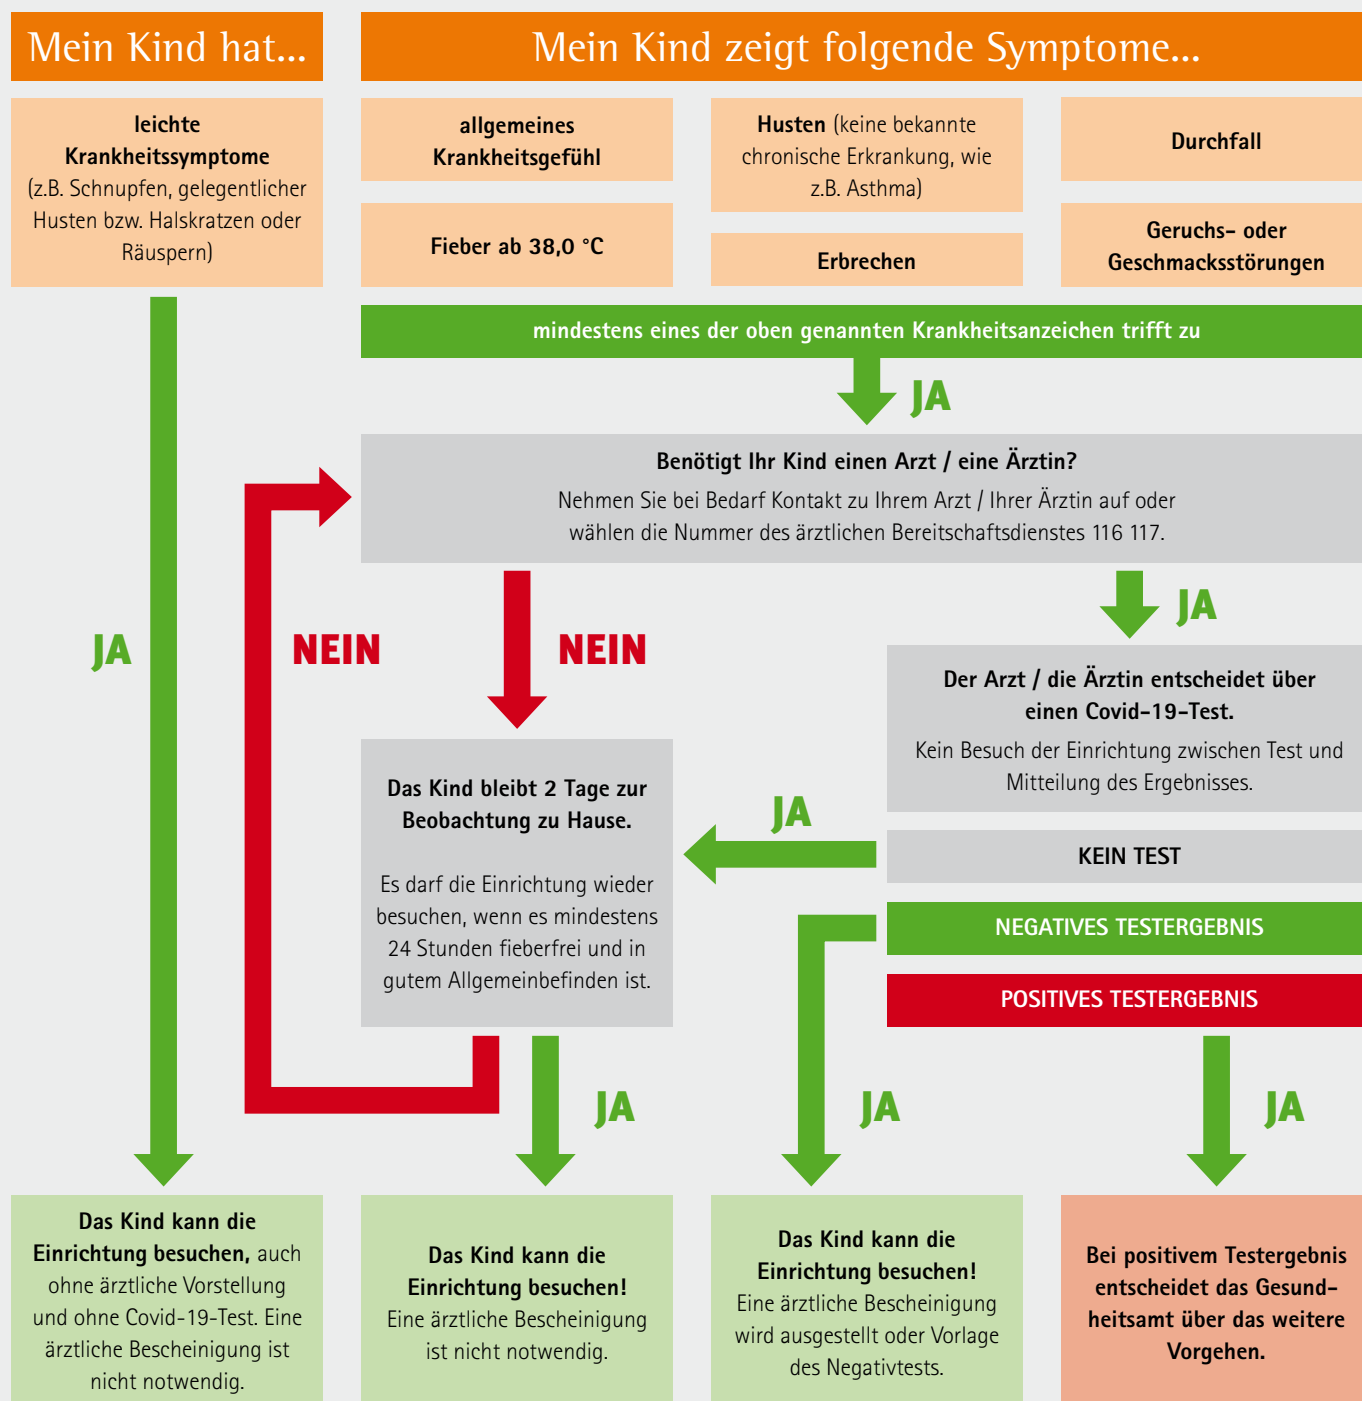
Mein Kind hat...

Mein Kind zeigt folgende Symptome...

leichte Krankheitssymptome (z.B. Schnupfen, gelegentlicher Husten bzw. Halskratzen oder Räuspern)

allgemeines Krankheitsgefühl

Husten (keine bekannte chronische Erkrankung, wie z.B. Asthma)

Durchfall

Fieber ab 38,0 °C

Erbrechen

Geruchs- oder Geschmacksstörungen

mindestens eines der oben genannten Krankheitsanzeichen trifft zu

JA

Benötigt Ihr Kind einen Arzt / eine Ärztin?
Nehmen Sie bei Bedarf Kontakt zu Ihrem Arzt / Ihrer Ärztin auf oder wählen die Nummer des ärztlichen Bereitschaftsdienstes 116 117.

JA

NEIN

NEIN

JA

Der Arzt / die Ärztin entscheidet über einen Covid-19-Test.
Kein Besuch der Einrichtung zwischen Test und Mitteilung des Ergebnisses.

Das Kind bleibt 2 Tage zur Beobachtung zu Hause.

Es darf die Einrichtung wieder besuchen, wenn es mindestens 24 Stunden fieberfrei und in gutem Allgemeinbefinden ist.

JA

KEIN TEST

NEGATIVES TESTERGEBNIS

POSITIVES TESTERGEBNIS

JA

JA

JA

Das Kind kann die Einrichtung besuchen, auch ohne ärztliche Vorstellung und ohne Covid-19-Test. Eine ärztliche Bescheinigung ist nicht notwendig.

Das Kind kann die Einrichtung besuchen! Eine ärztliche Bescheinigung ist nicht notwendig.

Das Kind kann die Einrichtung besuchen! Eine ärztliche Bescheinigung wird ausgestellt oder Vorlage des Negativtests.

Bei positivem Testergebnis entscheidet das Gesundheitsamt über das weitere Vorgehen.